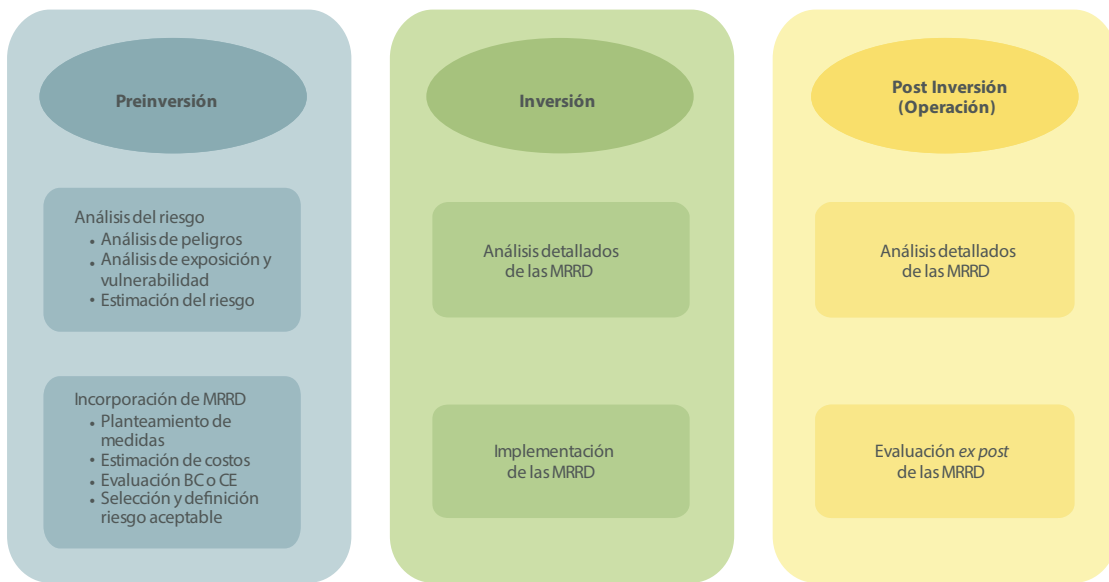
Preinversión

Análisis del riesgo
- Análisis de peligros
- Análisis de exposición y vulnerabilidad
- Estimación del riesgo

Incorporación de MRRD
- Planteamiento de medidas
- Estimación de costos
- Evaluación BC o CE
- Selección y definición riesgo aceptable

Inversión

Análisis detallados de las MRRD

Implementación de las MRRD

Post Inversión (Operación)

Análisis detallados de las MRRD

Evaluación *ex post* de las MRRD